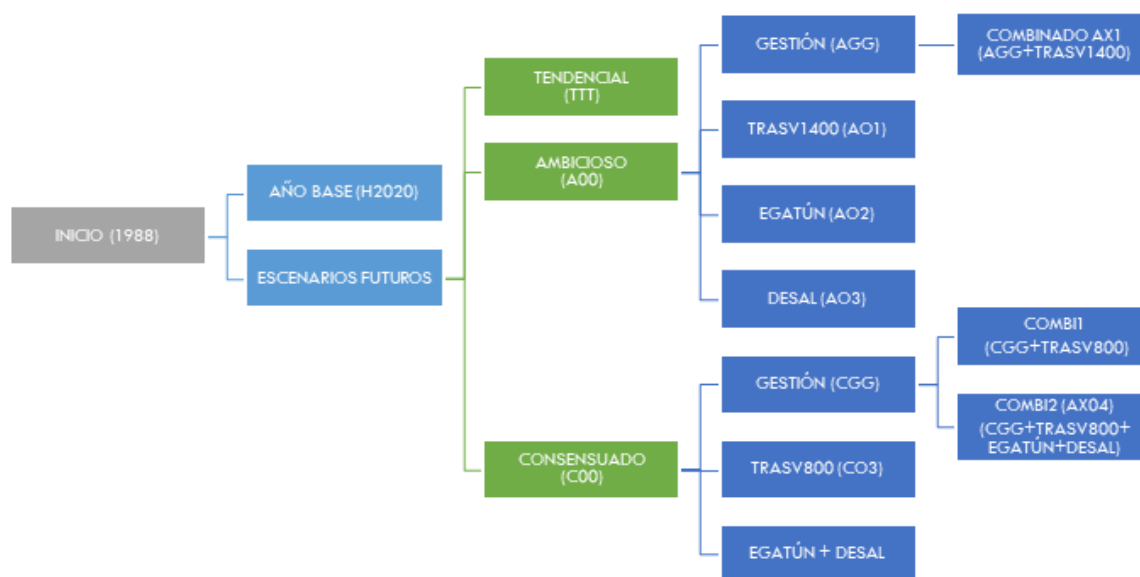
INICIO (1988)

AÑO BASE (H2020)

ESCENARIOS FUTUROS

TENDENCIAL (TTT)

AMBICIOSO (A00)

CONSENSUADO (C00)

GESTIÓN (AGG)

COMBINADO AX1 (AGG+TRASV1400)

TRASV1400 (AO1)

EGATÚN (AO2)

DESAL (AO3)

GESTIÓN (CGG)

COMBI1 (CGG+TRASV800)

COMBI2 (AX04) (CGG+TRASV800+ EGATÚN+DESAL)

TRASV800 (CO3)

EGATÚN + DESAL